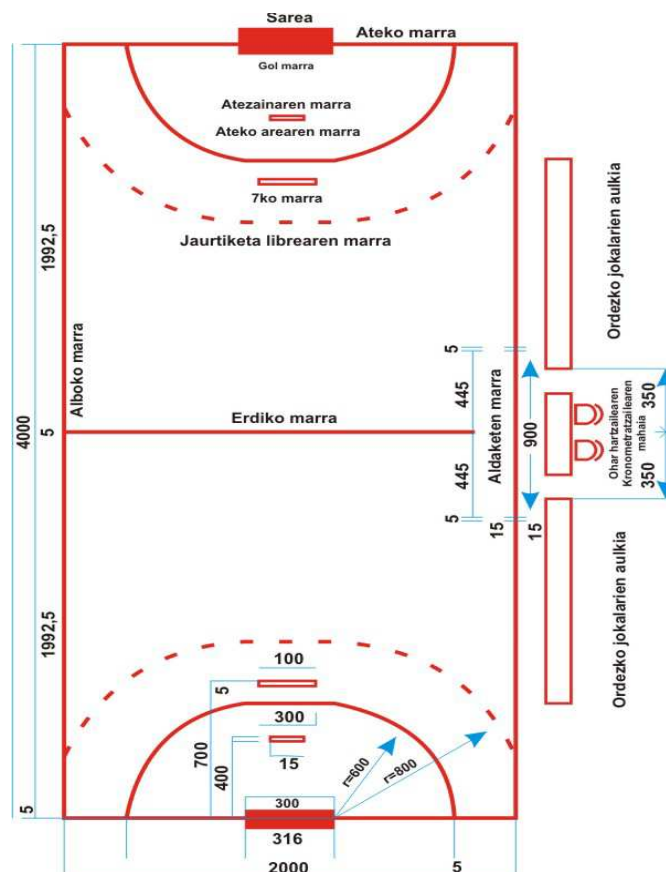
Sarea
Ateko marra
Gol marra
Atezainaren marra
Ateko arearen marra
7ko marra
Jaurtiketa librearen marra
1992,5
4000
Alboko marra
5
Erdiko marra
1992,5
5
Ordezko jokalarien aulkia
5
445
900
445
5
15
Aldaketen marra
15
Ohar hartzailearen Kronometratzailearen mahaia
350
350
Ordezko jokalarien aulkia
100
5
300
700
400
15
r=600
r=800
300
316
2000
5